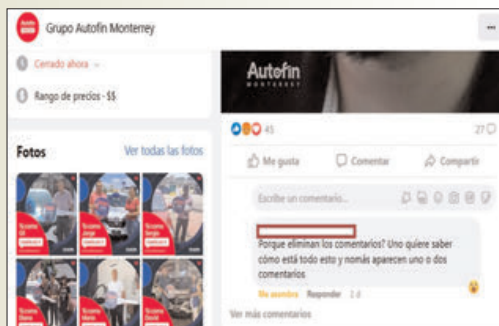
Grupo Autofin Monterrey

Cerrado ahora

Rango de precios · $$

Fotos

Ver todas las fotos

Autofin
MONTERREY

45

27

Me gusta

Comentar

Compartir

Escribe un comentario...

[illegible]
Porque eliminan los comentarios? Uno quiere saber cómo está todo esto y nomás aparecen uno o dos comentarios

Me asombra · Responder · 2 d

Ver más comentarios